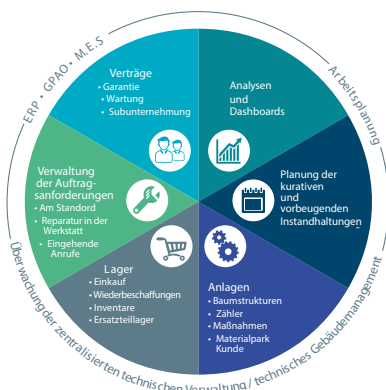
ERP • GPAO • M.E.S

Arbeitsplanung

Verträge
• Garantie
• Wartung
• Subunternehmung

Analysen und Dashboards

Verwaltung der Auftragsanforderungen
• Am Standord
• Reparatur in der Werkstatt
• Eingehende Anrufe

Planung der kurativen und vorbeugenden Instandhaltungen

Lager
• Einkauf
• Wiederbeschaffungen
• Inventare
• Ersatzteillager

Anlagen
• Baumstrukturen
• Zähler
• Maßnahmen
• Materialpark Kunde

Überwachung der zentralisierten technischen Verwaltung / technisches Gebäudemanagement